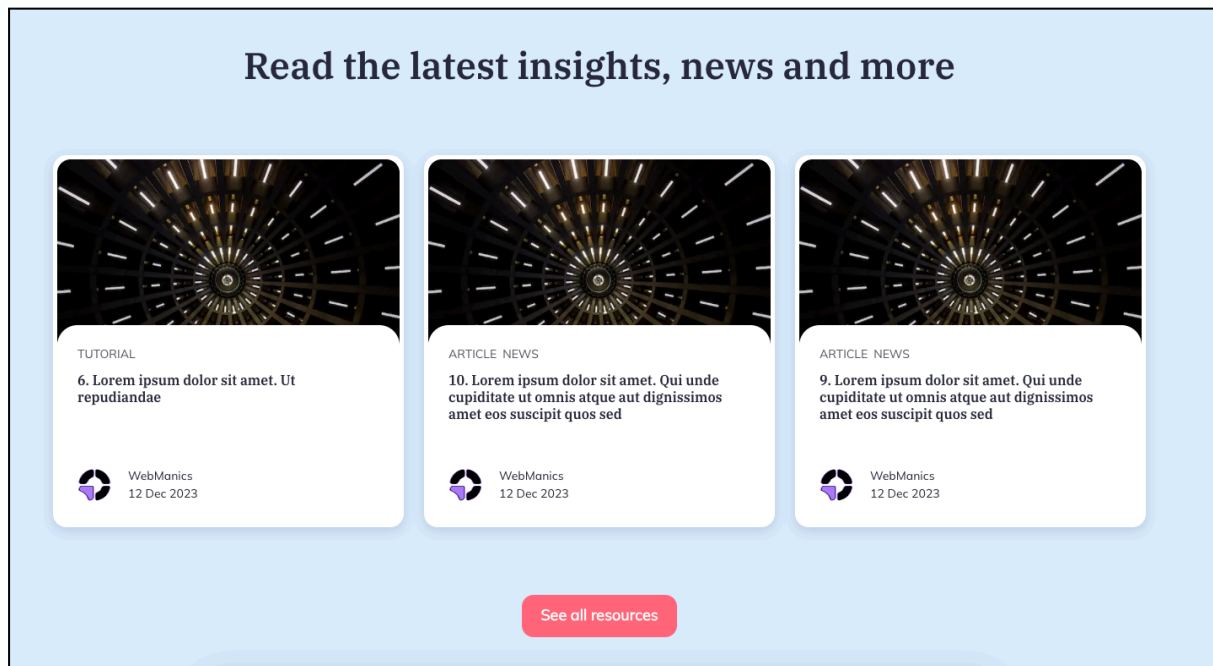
Read the latest insights, news and more

TUTORIAL

6. Lorem ipsum dolor sit amet. Ut repudiandae

WebManics
12 Dec 2023

ARTICLE NEWS

10. Lorem ipsum dolor sit amet. Qui unde cupiditate ut omnis atque aut dignissimos amet eos suscipit quos sed

WebManics
12 Dec 2023

ARTICLE NEWS

9. Lorem ipsum dolor sit amet. Qui unde cupiditate ut omnis atque aut dignissimos amet eos suscipit quos sed

WebManics
12 Dec 2023

See all resources